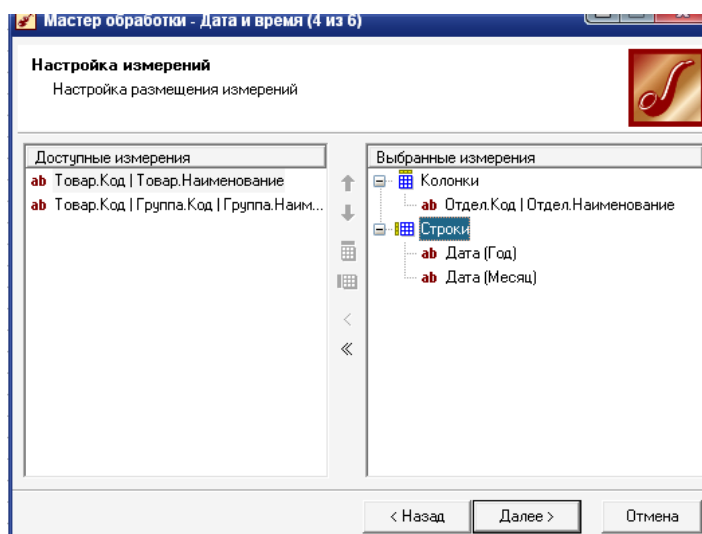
Мастер обработки - Дата и время (4 из 6)

Настройка измерений
Настройка размещения измерений

Доступные измерения
ab Товар.Код | Товар.Наименование
ab Товар.Код | Группа.Код | Группа.Наим...

Выбранные измерения
Колонки
ab Отдел.Код | Отдел.Наименование
Строки
ab Дата (Год)
ab Дата (Месяц)

< Назад
Далее >
Отмена